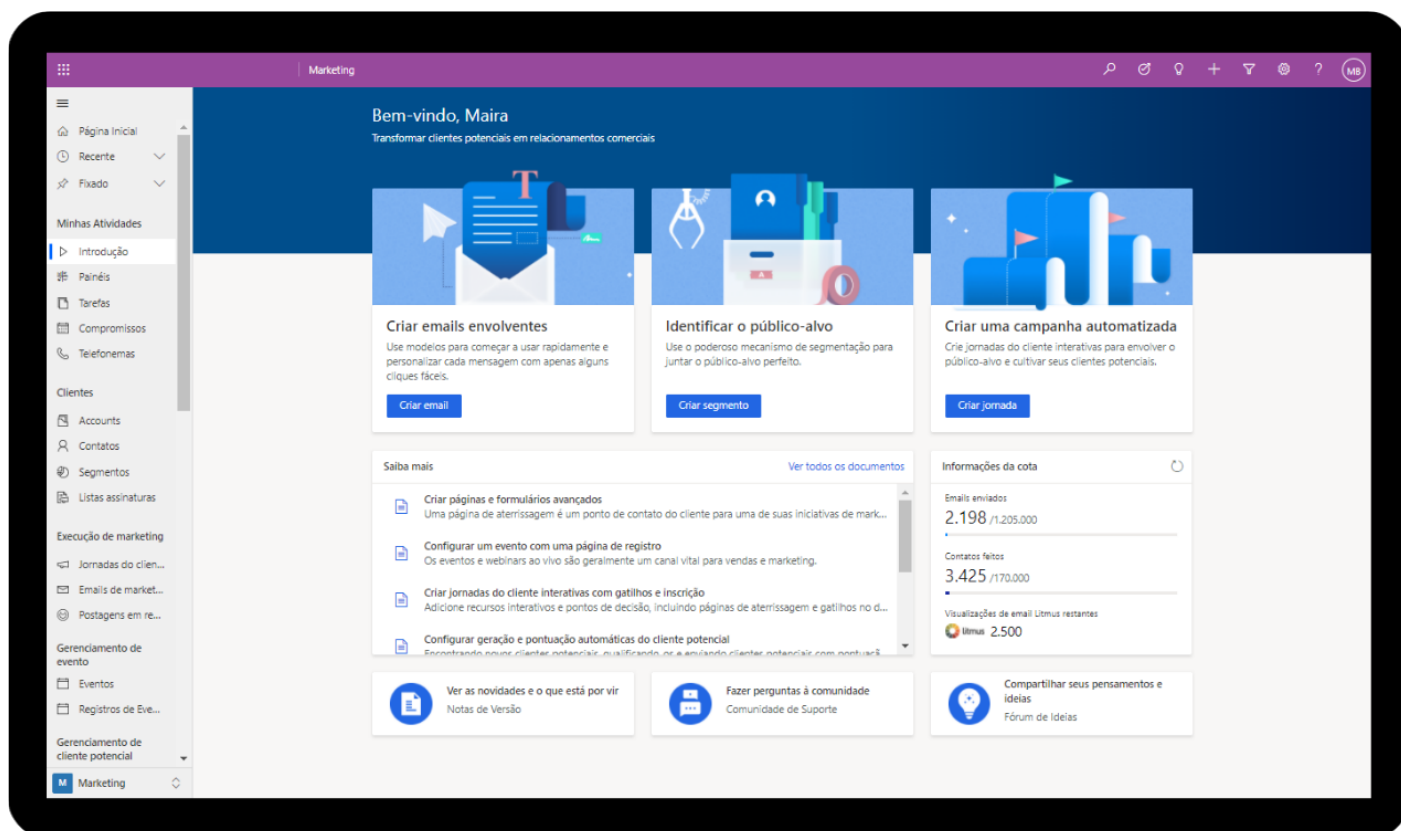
Marketing

MB

Página Inicial
Recente
Fixado

Minhas Atividades
Introdução
Painéis
Tarefas
Compromissos
Telefonemas

Clientes
Accounts
Contatos
Segmentos
Listas assinaturas

Execução de marketing
Jornadas do clien...
Emails de market...
Postagens em re...

Gerenciamento de evento
Eventos
Registros de Eve...

Gerenciamento de cliente potencial

M Marketing

Bem-vindo, Maira
Transformar clientes potenciais em relacionamentos comerciais

Criar emails envolventes
Use modelos para começar a usar rapidamente e personalizar cada mensagem com apenas alguns cliques fáceis.
Criar email

Identificar o público-alvo
Use o poderoso mecanismo de segmentação para juntar o público-alvo perfeito.
Criar segmento

Criar uma campanha automatizada
Crie jornadas do cliente interativas para envolver o público-alvo e cultivar seus clientes potenciais.
Criar jornada

Saiba mais
Ver todos os documentos

Criar páginas e formulários avançados
Uma página de aterrissagem é um ponto de contato do cliente para uma de suas iniciativas de mark...

Configurar um evento com uma página de registro
Os eventos e webinars ao vivo são geralmente um canal vital para vendas e marketing.

Criar jornadas do cliente interativas com gatilhos e inscrição
Adicione recursos interativos e pontos de decisão, incluindo páginas de aterrissagem e gatilhos no d...

Configurar geração e pontuação automáticas do cliente potencial
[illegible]

Informações da cota
Emails enviados
2.198 /1.205.000
Contatos feitos
3.425 /170.000
Visualizações de email Litmus restantes
litmus 2.500

Ver as novidades e o que está por vir
Notas de Versão

Fazer perguntas à comunidade
Comunidade de Suporte

Compartilhar seus pensamentos e ideias
Fórum de Ideias